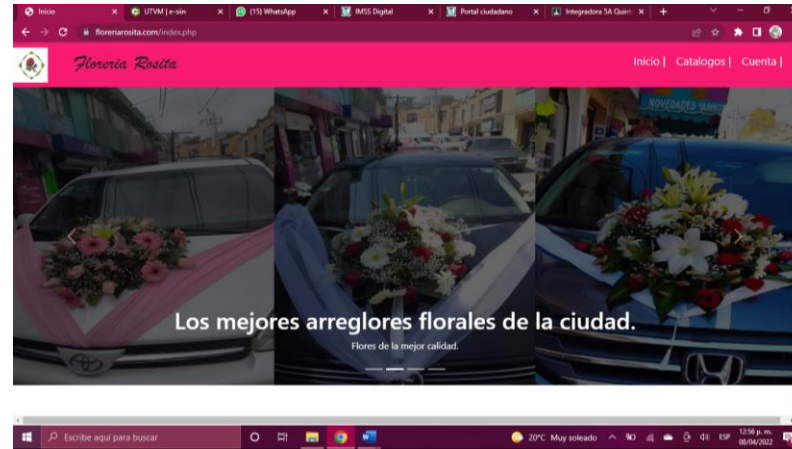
Inicio
UTVM | e-sim
(15) WhatsApp
IMSS Digital
Portal ciudadano
Integradora 5A Quin
floreriarosita.com/index.php

Floreria Rosita

Inicio | Catalogos | Cuenta |

NOVEDADES

Los mejores arreglores florales de la ciudad.

Flores de la mejor calidad.

Escribe aquí para buscar
20°C Muy soleado
ESP
12:56 p. m.
08/04/2022